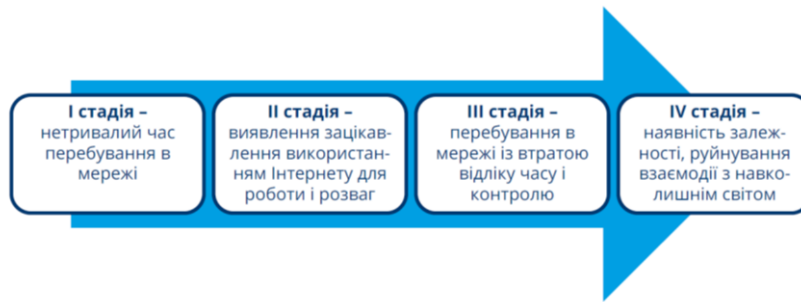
I стадія –
нетривалий час перебування в мережі

II стадія –
виявлення зацікавлення використанням Інтернету для роботи і розваг

III стадія –
перебування в мережі із втратою відліку часу і контролю

IV стадія –
наявність залежності, руйнування взаємодії з навколишнім світом